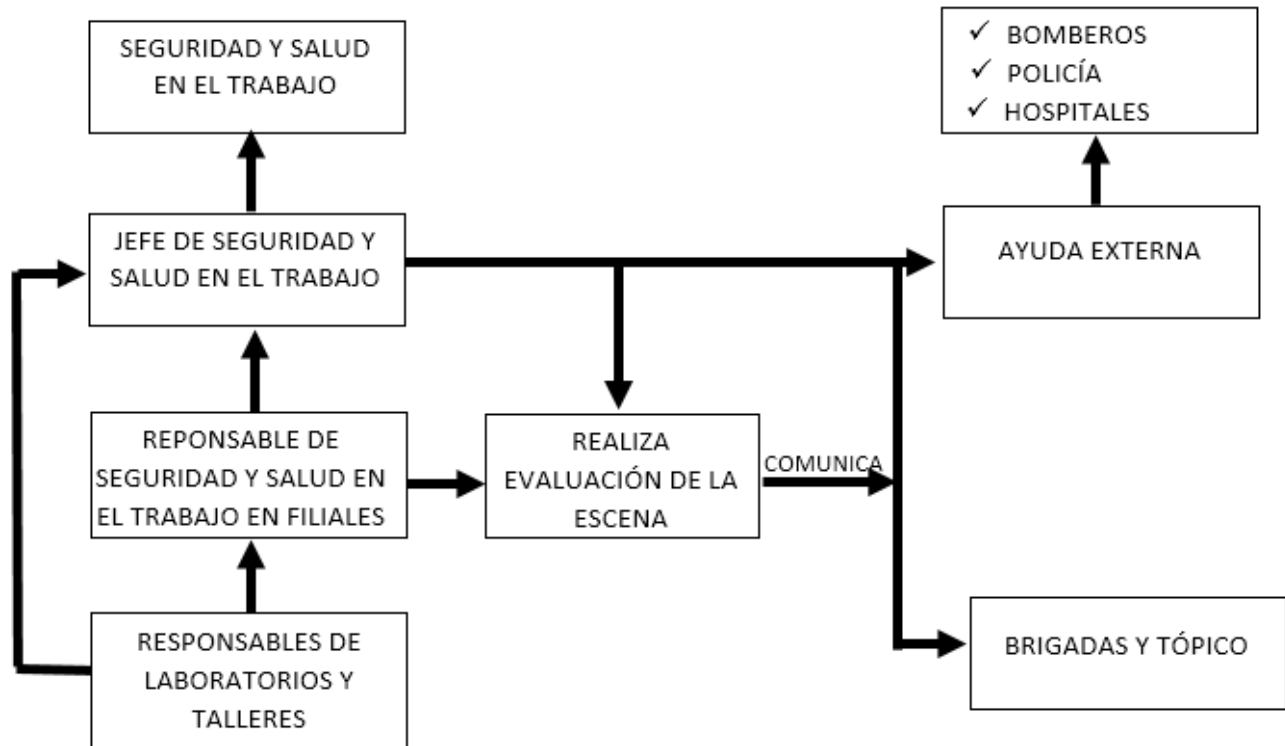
SEGURIDAD Y SALUD EN EL TRABAJO

✓ BOMBEROS
✓ POLICÍA
✓ HOSPITALES

JEFE DE SEGURIDAD Y SALUD EN EL TRABAJO

AYUDA EXTERNA

REPONSABLE DE SEGURIDAD Y SALUD EN EL TRABAJO EN FILIALES

REALIZA EVALUACIÓN DE LA ESCENA

COMUNICA

RESPONSABLES DE LABORATORIOS Y TALLERES

BRIGADAS Y TÓPICO